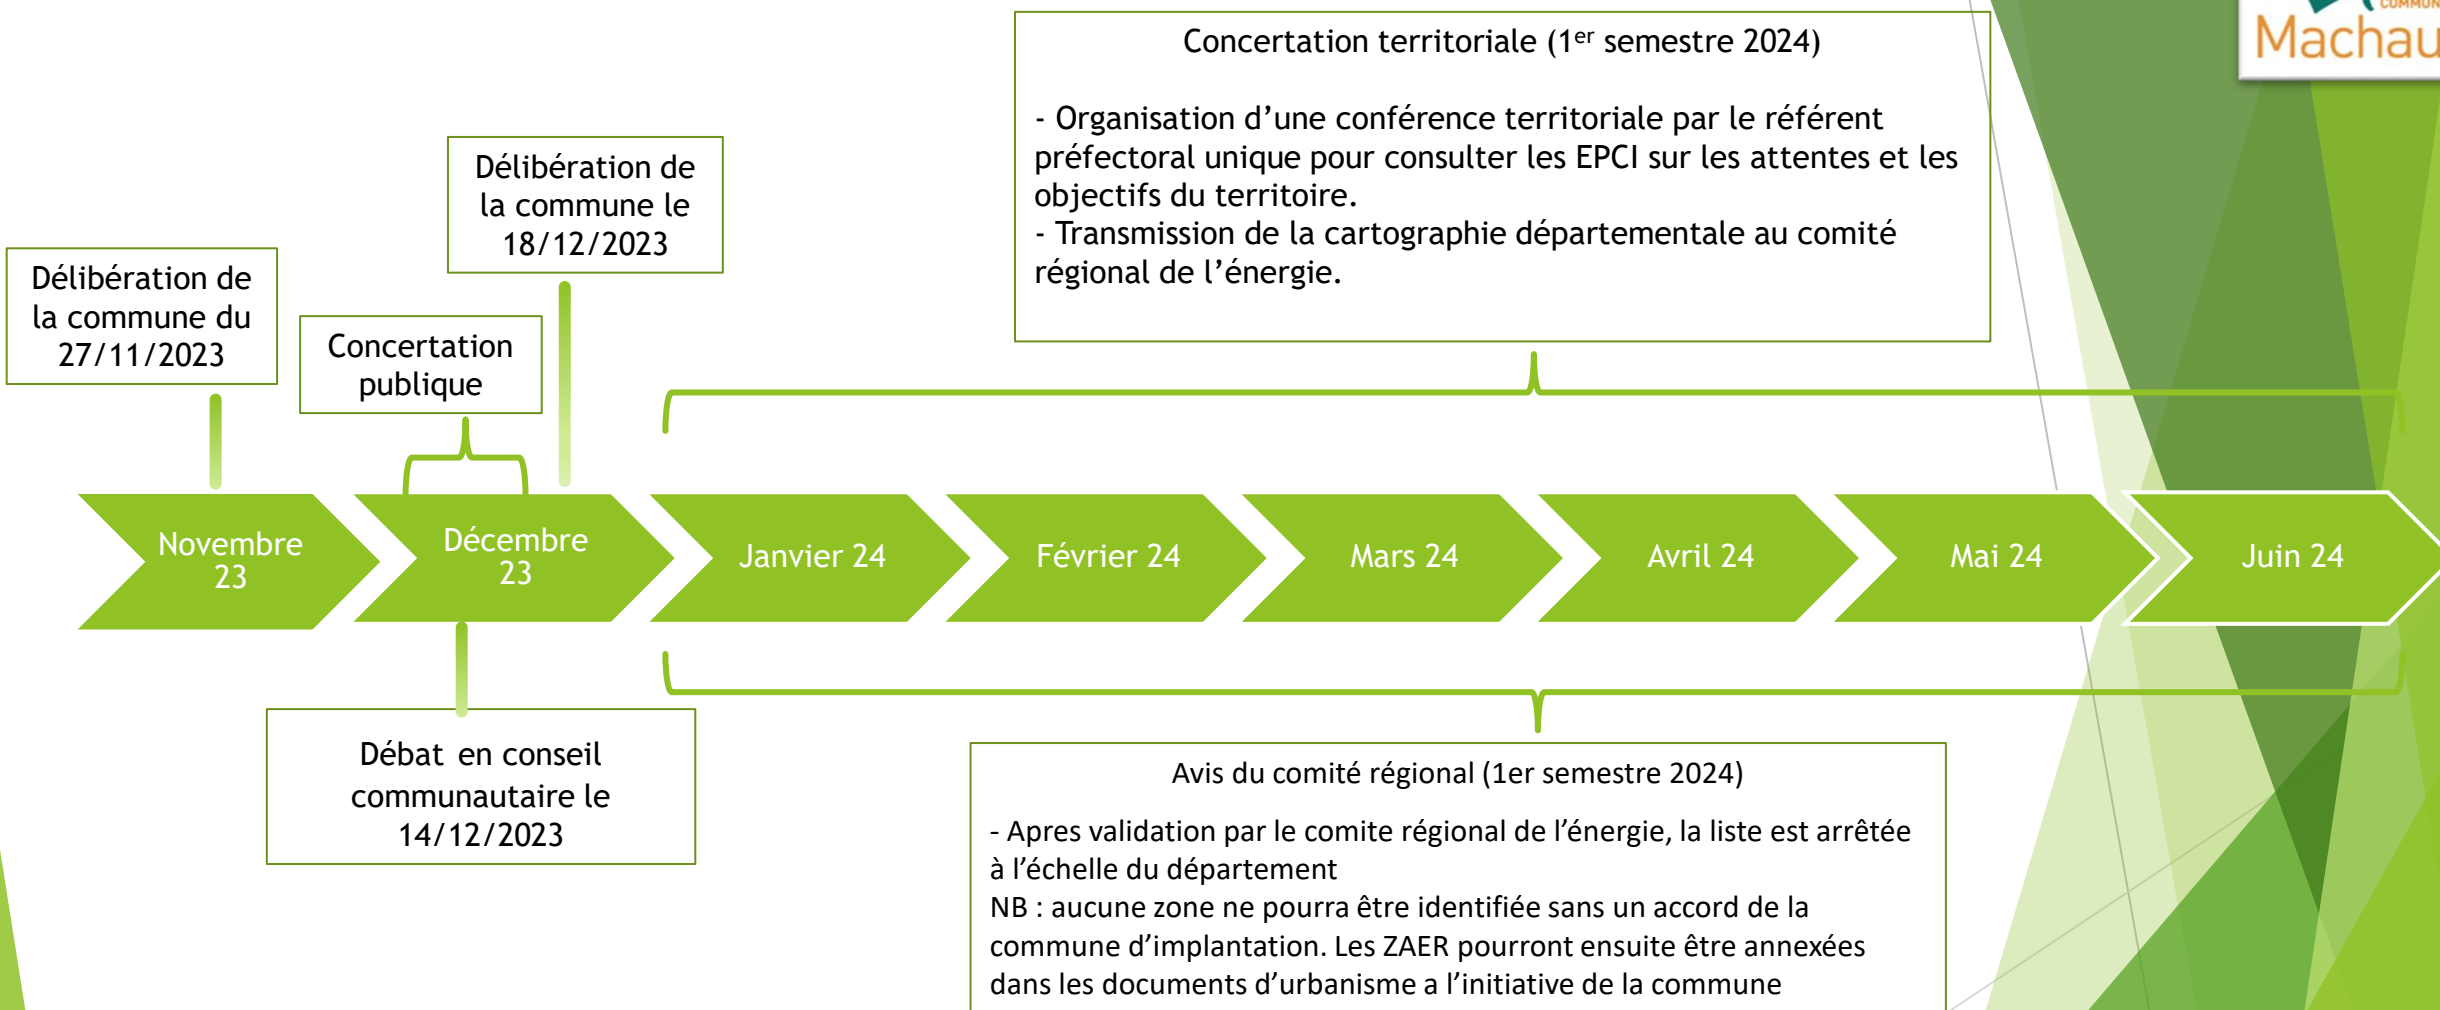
Concertation territoriale (1$^{er}$ semestre 2024)

- Organisation d’une conférence territoriale par le référent préfectoral unique pour consulter les EPCI sur les attentes et les objectifs du territoire.
- Transmission de la cartographie départementale au comité régional de l’énergie.

COMMUN
Machau

Délibération de la commune le 18/12/2023

Délibération de la commune du 27/11/2023

Concertation publique

Novembre 23

Décembre 23

Janvier 24

Février 24

Mars 24

Avril 24

Mai 24

Juin 24

Débat en conseil communautaire le 14/12/2023

Avis du comité régional (1er semestre 2024)

- Apres validation par le comite régional de l’énergie, la liste est arrêtée à l’échelle du département
NB : aucune zone ne pourra être identifiée sans un accord de la commune d’implantation. Les ZAER pourront ensuite être annexées dans les documents d’urbanisme a l’initiative de la commune